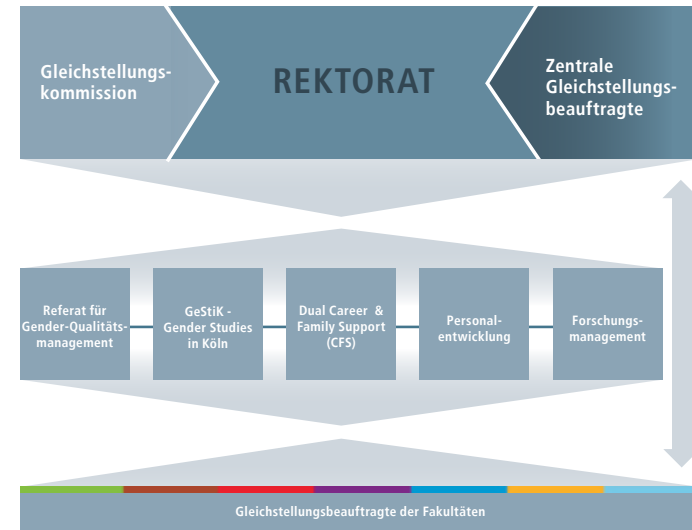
Gleichstellungskommission

REKTORAT

Zentrale Gleichstellungsbeauftragte

Referat für Gender-Qualitätsmanagement

GeStiK - Gender Studies in Köln

Dual Career & Family Support (CFS)

Personalentwicklung

Forschungsmanagement

Gleichstellungsbeauftragte der Fakultäten